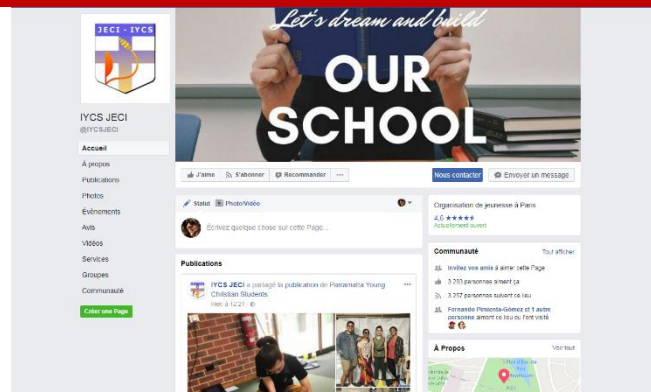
JECI - IYCS

Let's dream and build
OUR SCHOOL

IYCS JECI
@IYCSJECI

Accueil
À propos
Publications
Photos
Événements
Avis
Vidéos
Services
Groupes
Communauté
Créer une Page

J'aime
S'abonner
Recommander
...
Nous contacter
Envoyer un message

Statut
Photo/Vidéo
Écrivez quelque chose sur cette Page...

Publications

IYCS JECI a partagé la publication de Parramatta Young Christian Students.
Hier, à 12:21

Organisation de jeunesse à Paris
4,6 ★★★★★
Actuellement ouvert

Communauté
Tout afficher
Invitez vos amis à aimer cette Page
3 283 personnes aiment ça
3 257 personnes suivent ce lieu
Fernando Pimienta-Gómez et 1 autre personne aiment ce lieu ou l'ont visité

À Propos
Voir tout